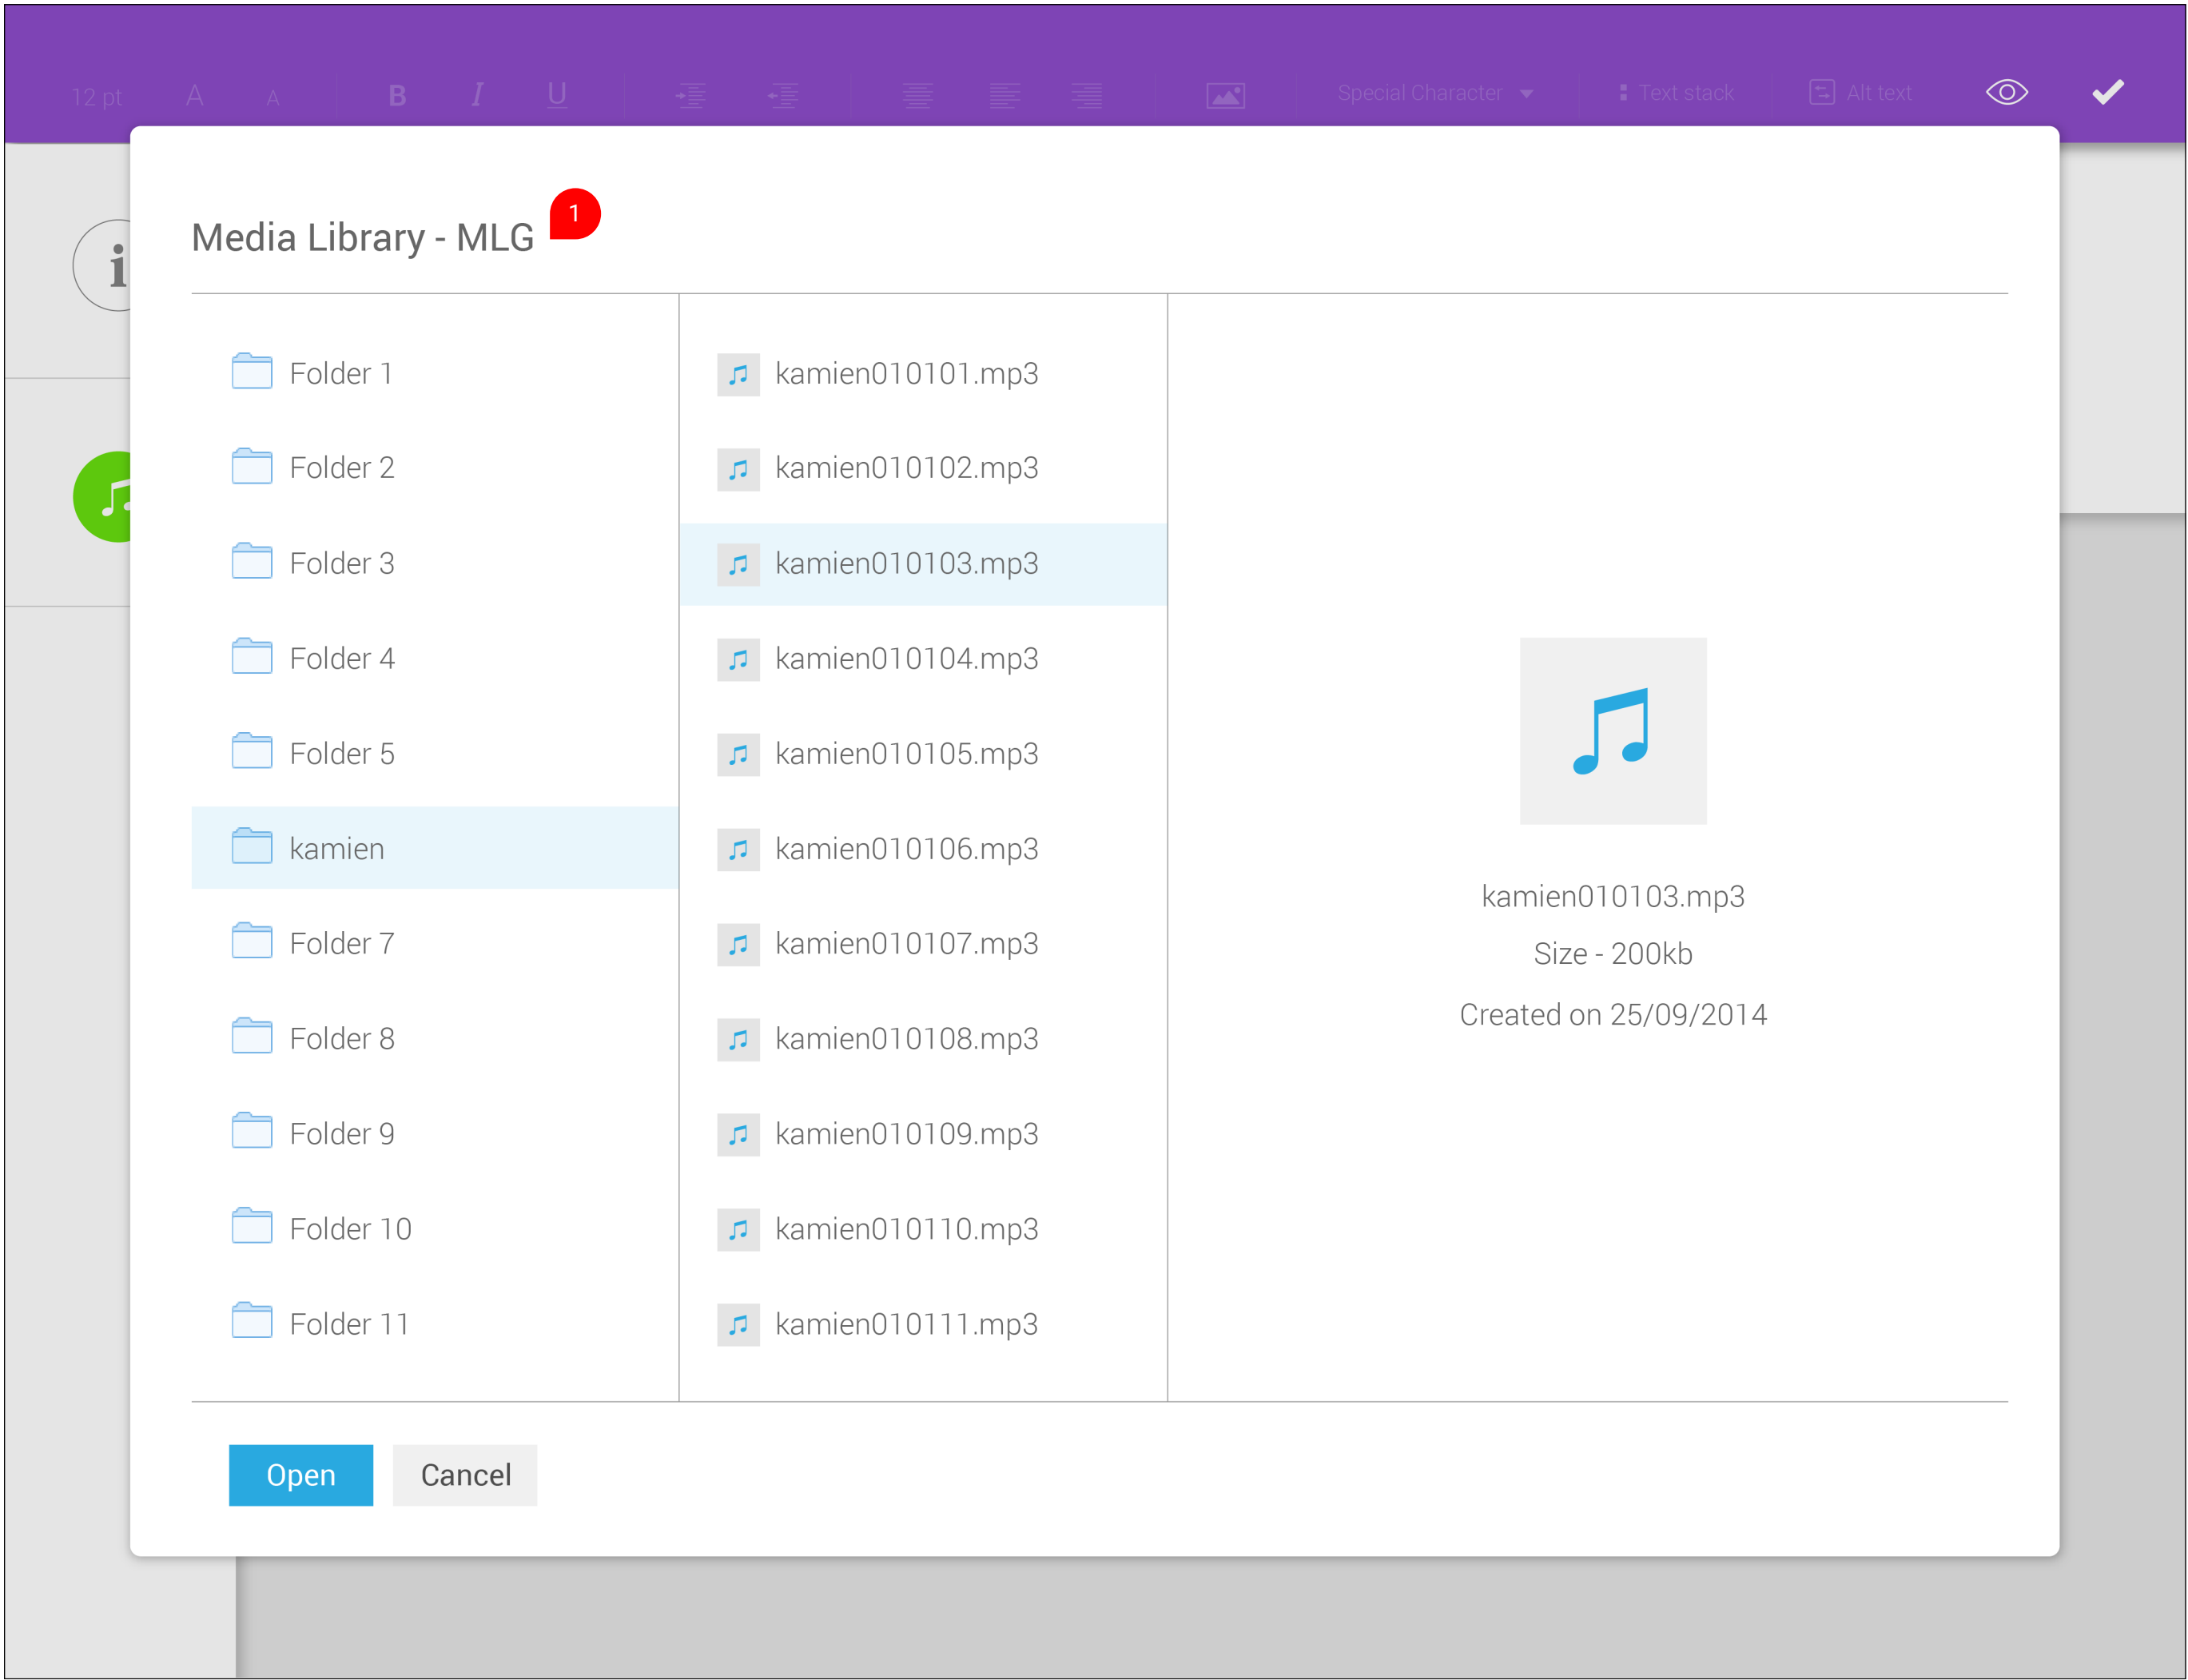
12 pt A A B I U Special Character Text stack Alt text

Media Library - MLG 1

Folder 1
Folder 2
Folder 3
Folder 4
Folder 5
kamien
Folder 7
Folder 8
Folder 9
Folder 10
Folder 11

kamien010101.mp3
kamien010102.mp3
kamien010103.mp3
kamien010104.mp3
kamien010105.mp3
kamien010106.mp3
kamien010107.mp3
kamien010108.mp3
kamien010109.mp3
kamien010110.mp3
kamien010111.mp3

kamien010103.mp3
Size - 200kb
Created on 25/09/2014

Open Cancel